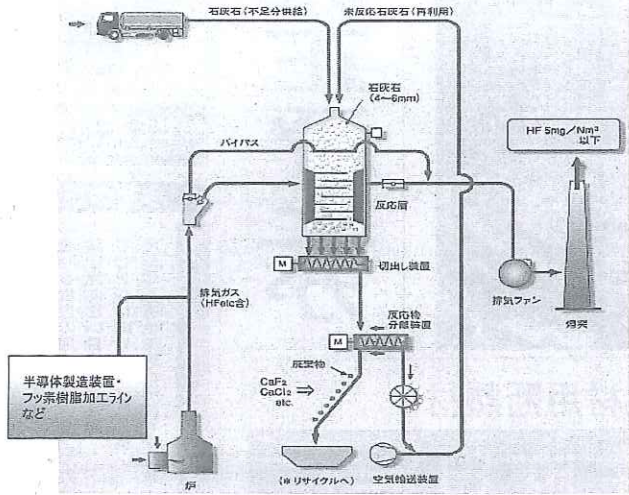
石灰石（不足分供給）

未反応石灰石（再利用）

石灰石
（4～6mm）

バイパス

HF 5mg／Nm³
以下

反応層

M

切出し装置

排気ファン

煙突

排気ガス
（HFetc含）

M

反応物
分離装置

反応物

CaF₂
CaCl₂
etc.

半導体製造装置・
フッ素樹脂加工ライン
など

炉

（※リサイクルへ）

空気輸送装置